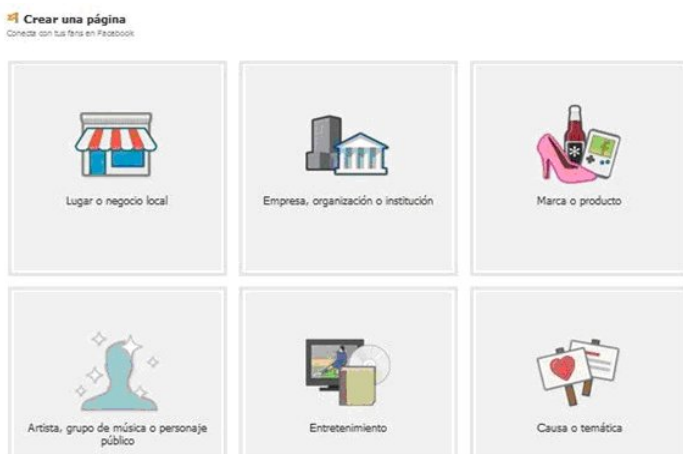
Crear una página
Conecta con tus fans en Facebook

Lugar o negocio local

Empresa, organización o institución

Marca o producto

Artista, grupo de música o personaje público

Entretenimiento

Causa o temática